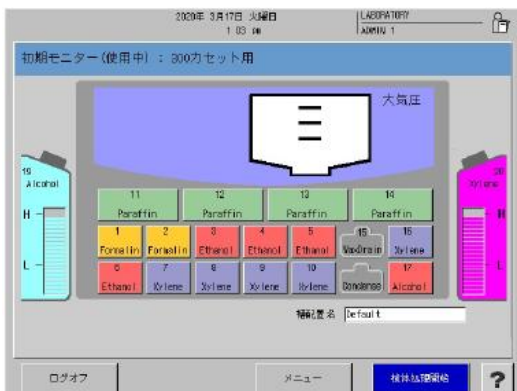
2020年 3月17日 火曜日
1:03 pm

LABORATORY
ADMIN 1

初期モニター（使用中）：300カセット用

大気圧

19
Alcohol
H
L

20
Xylene
H
L

| 11 Paraffin | 12 Paraffin | 13 Paraffin | 14 Paraffin |
|---|---|---|---|

| 1 Formalin | 2 Formalin | 3 Ethanol | 4 Ethanol | 5 Ethanol | 15 Wax-Drain | 16 Xylene |
|---|---|---|---|---|---|---|
| 6 Ethanol | 7 Xylene | 8 Xylene | 9 Xylene | 10 Xylene | Condenser | 17 Alcohol |

検体設置名 Default

ログオフ

メニュー

検体処理開始

?